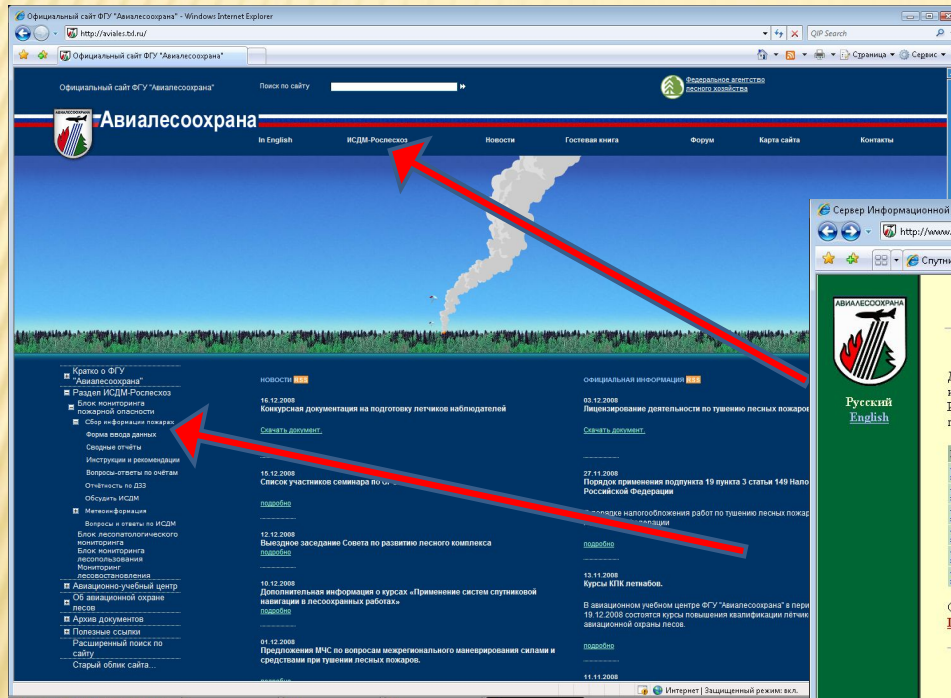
Официальный сайт ФГУ "Авиалесоохрана" - Windows Internet Explorer
http://aviales.bd.ru/
QIP Search
Официальный сайт ФГУ "Авиалесоохрана"
Страница · Сервис ·

Официальный сайт ФГУ "Авиалесоохрана"
Поиск по сайту
Федеральное агентство лесного хозяйства
АВИАЛЕСООХРАНА
Авиалесоохрана
In English
ИСДМ-Рослесхоз
Новости
Гостевая книга
Форум
Карта сайта
Контакты

Кратко о ФГУ "Авиалесоохрана"
Раздел ИСДМ-Рослесхоз
Блок мониторинга пожарной опасности
Сбор информации пожарах
Форма ввода данных
Сводные отчёты
Инструкции и рекомендации
Вопросы-ответы по отчётам
Отчётность по ДЗЗ
Обсудить ИСДМ
Метеоинформация
Вопросы и ответы по ИСДМ
Блок лесопатологического мониторинга
Блок мониторинга лесопользования
Мониторинг лесовосстановления
Авиационно-учебный центр
Об авиационной охране лесов
Архив документов
Полезные ссылки
Расширенный поиск по сайту
Старый облик сайта...

НОВОСТИ RSS
16.12.2008
Конкурсная документация на подготовку летчиков наблюдателей
Скачать документ.
15.12.2008
Список участников семинара по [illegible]
подробно
12.12.2008
Выездное заседание Совета по развитию лесного комплекса
подробно
10.12.2008
Дополнительная информация о курсах «Применение систем спутниковой навигации в лесоохранных работах»
подробно
01.12.2008
Предложения МЧС по вопросам межрегионального маневрирования силами и средствами при тушении лесных пожаров.
подробно

ОФИЦИАЛЬНАЯ ИНФОРМАЦИЯ RSS
03.12.2008
Лицензирование деятельности по тушению лесных пожаров
Скачать документ.
27.11.2008
Порядок применения подпункта 19 пункта 3 статьи 149 Нало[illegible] Российской Федерации
О порядке налогообложения работ по тушению лесных пожар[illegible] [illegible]едации
подробно
13.11.2008
Курсы КПК летнабов.
В авиационном учебном центре ФГУ "Авиалесоохрана" в пери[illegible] 19.12.2008 состоятся курсы повышения квалификации лётчик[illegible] авиационной охраны лесов.
подробно
11.11.2008

Интернет | Защищенный режим: вкл.

Сервер Информационной
http://www.
Спутн
АВИАЛЕСООХРАНА
Русский
English